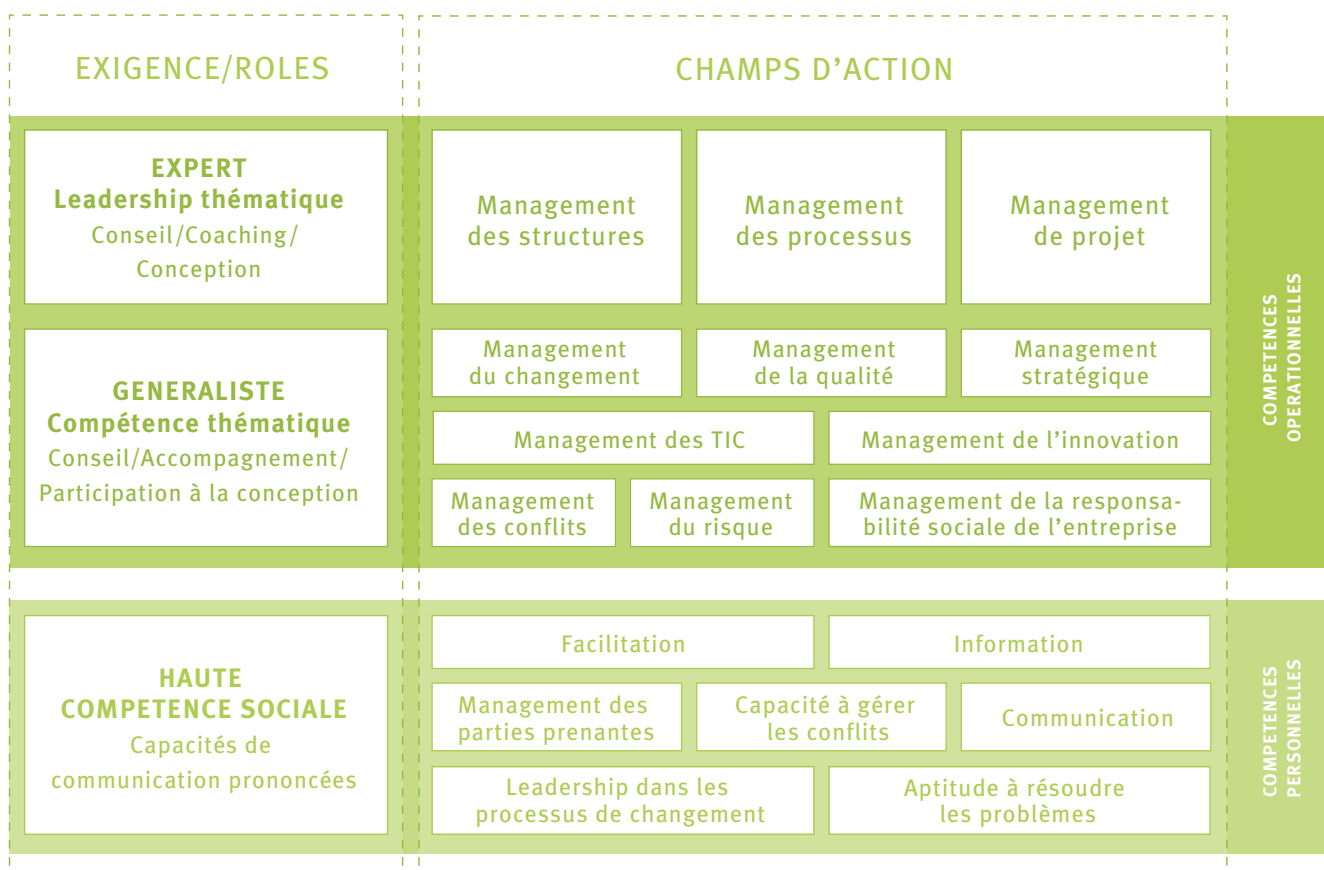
EXIGENCE/ROLES

CHAMPS D'ACTION

EXPERT
Leadership thématique
Conseil/Coaching/Conception

Management des structures

Management des processus

Management de projet

GENERALISTE
Compétence thématique
Conseil/Accompagnement/Participation à la conception

Management du changement

Management de la qualité

Management stratégique

Management des TIC

Management de l'innovation

Management des conflits

Management du risque

Management de la responsabilité sociale de l'entreprise

COMPETENCES OPERATIONNELLES

HAUTE COMPETENCE SOCIALE
Capacités de communication prononcées

Facilitation

Information

Management des parties prenantes

Capacité à gérer les conflits

Communication

Leadership dans les processus de changement

Aptitude à résoudre les problèmes

COMPETENCES PERSONNELLES